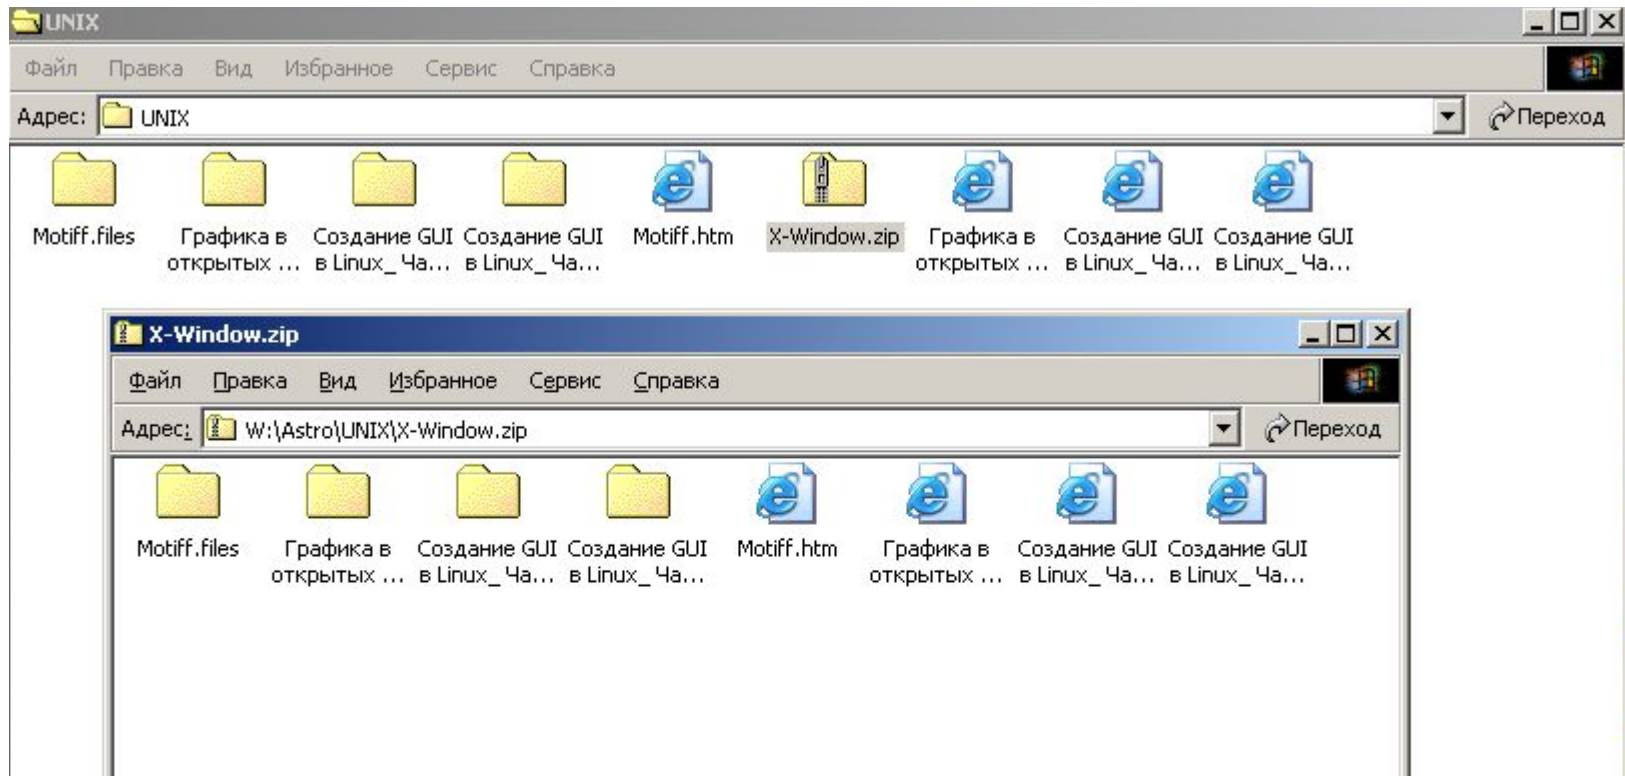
UNIX

Файл Правка Вид Избранное Сервис Справка

Адрес: UNIX

Переход

Motiff.files

Графика в открытых ...

Создание GUI в Linux_ Ча...

Создание GUI в Linux_ Ча...

Motiff.htm

X-Window.zip

Графика в открытых ...

Создание GUI в Linux_ Ча...

Создание GUI в Linux_ Ча...

X-Window.zip

Файл Правка Вид Избранное Сервис Справка

Адрес: W:\Astro\UNIX\X-Window.zip

Переход

Motiff.files

Графика в открытых ...

Создание GUI в Linux_ Ча...

Создание GUI в Linux_ Ча...

Motiff.htm

Графика в открытых ...

Создание GUI в Linux_ Ча...

Создание GUI в Linux_ Ча...